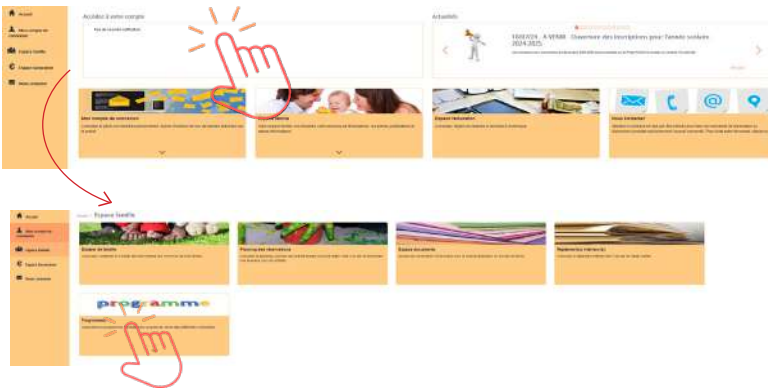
Accueil
Mon compte de connexion
Espace famille
Espace facturation
Nous contacter

Accédez à votre compte
Pas de nouvelle notification

Actualités
FIXE/2024 - A VENIR : Ouverture des inscriptions pour l'année scolaire 2024-2025
Voir plus

Mon compte de connexion
Espace famille
Espace facturation
Nous contacter

Accueil
Mon compte de connexion
Espace famille
Espace facturation
Nous contacter

Accueil > Espace famille

Espace de famille
Planning des réservations
Espace documents
Règlements intérieurs

programme
Programmes